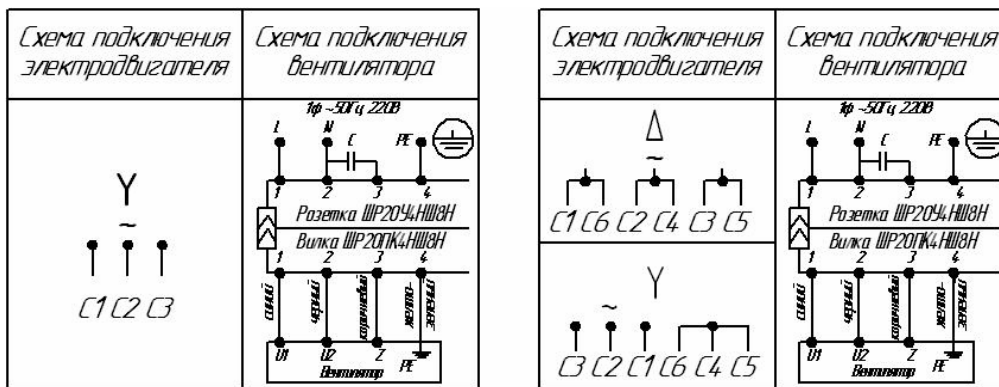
| Схема подключения электродвигателя | Схема подключения Вентилятора |
|---|---|
| Y ~ C1 C2 C3 | 1ф ~50Гц 220В L N C PE 1 2 3 4 Розетка ШР20У4НШ8Н Вилка ШР20ПК4НШ8Н 1 2 3 4 синий черный коричневый желто-зеленый U1 U2 Z PE Вентилятор |

| Схема подключения электродвигателя | Схема подключения Вентилятора |
|---|---|
| Δ ~ C1 C6 C2 C4 C3 C5 | 1ф ~50Гц 220В L N C PE 1 2 3 4 Розетка ШР20У4НШ8Н Вилка ШР20ПК4НШ8Н 1 2 3 4 синий черный коричневый желто-зеленый U1 U2 Z PE Вентилятор |
| Y ~ C3 C2 C1 C6 C4 C5 | |